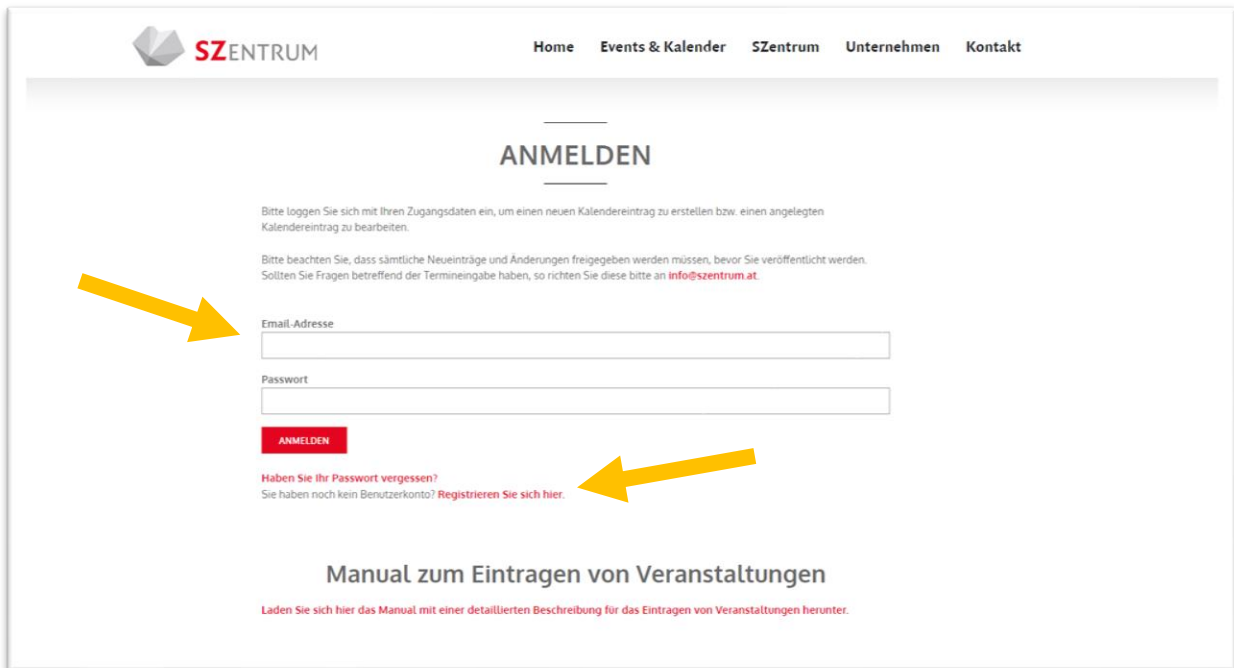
SZENTRUM

Home Events & Kalender SZentrum Unternehmen Kontakt

ANMELDEN

Bitte loggen Sie sich mit Ihren Zugangsdaten ein, um einen neuen Kalendereintrag zu erstellen bzw. einen angelegten Kalendereintrag zu bearbeiten.

Bitte beachten Sie, dass sämtliche Neueinträge und Änderungen freigegeben werden müssen, bevor Sie veröffentlicht werden. Sollten Sie Fragen betreffend der Termineingabe haben, so richten Sie diese bitte an info@szentrum.at.

Email-Adresse

Passwort

ANMELDEN

Haben Sie Ihr Passwort vergessen?
Sie haben noch kein Benutzerkonto? Registrieren Sie sich hier.

Manual zum Eintragen von Veranstaltungen

Laden Sie sich hier das Manual mit einer detaillierten Beschreibung für das Eintragen von Veranstaltungen herunter.